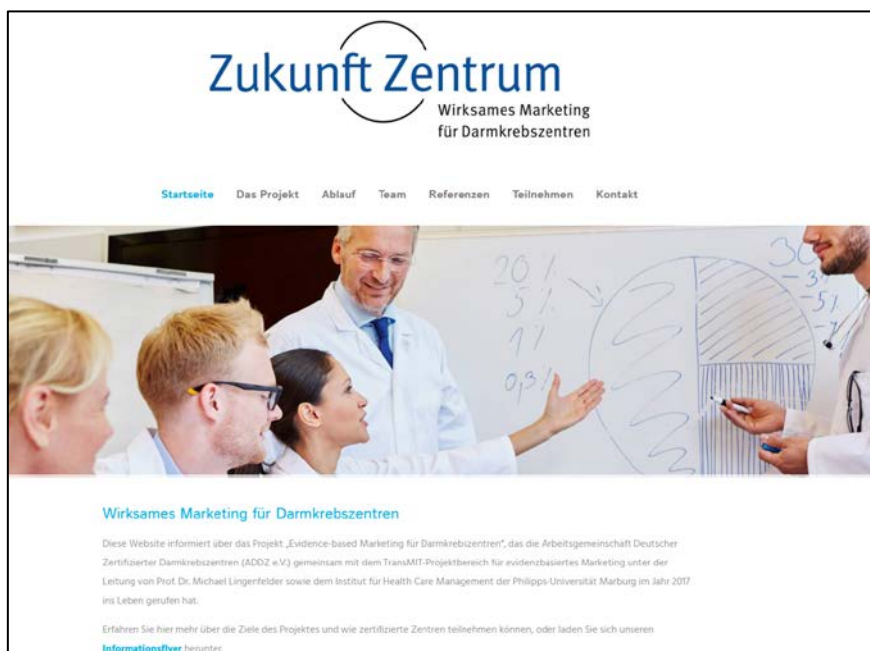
Zukunft Zentrum
Wirksames Marketing für Darmkrebszentren

Startseite Das Projekt Ablauf Team Referenzen Teilnehmen Kontakt

20 %
5 %
1 %
0,3 %
30
-3
-5
-1

Wirksames Marketing für Darmkrebszentren

Diese Website informiert über das Projekt „Evidence-based Marketing für Darmkrebszentren", das die Arbeitsgemeinschaft Deutscher Zertifizierter Darmkrebszentren (ADDZ e.V.) gemeinsam mit dem TransMIT-Projektbereich für evidenzbasiertes Marketing unter der Leitung von Prof. Dr. Michael Lingenfelder sowie dem Institut für Health Care Management der Philipps-Universität Marburg im Jahr 2017 ins Leben gerufen hat.

Erfahren Sie hier mehr über die Ziele des Projektes und wie zertifizierte Zentren teilnehmen können, oder laden Sie sich unseren Informationsflyer herunter.